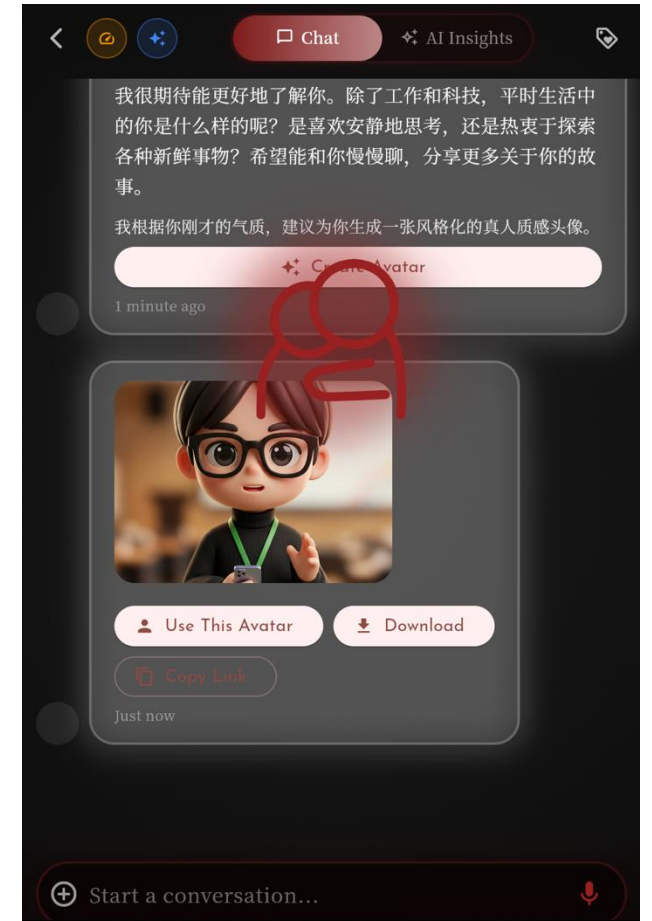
Chat
AI Insights

我很期待能更好地了解你。除了工作和科技，平时生活中的你是什么样的呢？是喜欢安静地思考，还是热衷于探索各种新鲜事物？希望能和你慢慢聊，分享更多关于你的故事。

我根据你刚才的气质，建议为你生成一张风格化的真人质感头像。

Cr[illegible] Avatar

1 minute ago

Use This Avatar
Download
Copy Link

Just now

Start a conversation...